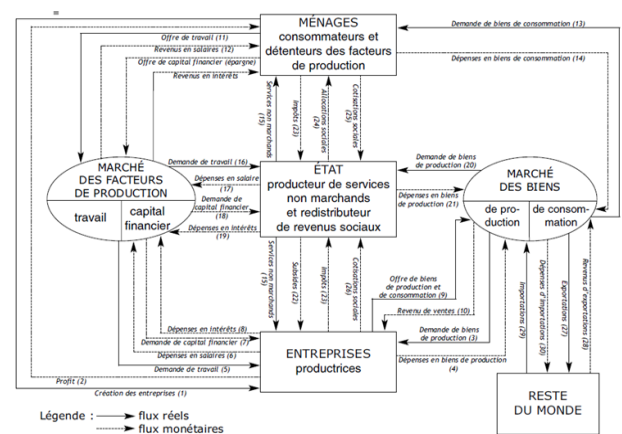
=

MÉNAGES
consommateurs et détenteurs des facteurs de production

Offre de travail (11)
Revenus en salaires (12)
Offre de capital financier (épargne)
Revenus en intérêts

Demande de biens de consommation (13)
Dépenses en biens de consommation (14)

Services non marchands (15)
Impôts (22)
Allocations sociales (24)
Cotisations sociales (25)

MARCHÉ DES FACTEURS DE PRODUCTION
travail
capital financier

Demande de travail (16)
Dépenses en salaire (17)
Demande de capital financier (18)
Dépenses en intérêts (19)

ÉTAT
producteur de services non marchands et redistributeur de revenus sociaux

Demande de biens de production (20)
Dépenses en biens de production (21)

MARCHÉ DES BIENS
de production
de consommation

Services non marchands (15)
Subsides (22)
Impôts (23)
Cotisations sociales (26)

Offre de biens de production et de consommation (9)
Revenu de ventes (10)
Demande de biens de production (3)
Dépenses en biens de production (4)

Importations (29)
Dépenses d'importations (30)
Exportations (27)
Revenus d'exportations (28)

Dépenses en intérêts (8)
Demande de capital financier (7)
Dépenses en salaires (6)
Demande de travail (5)

ENTREPRISES
productrices

Profit (2)
Création des entreprises (1)

RESTE DU MONDE

Légende : flux réels
flux monétaires